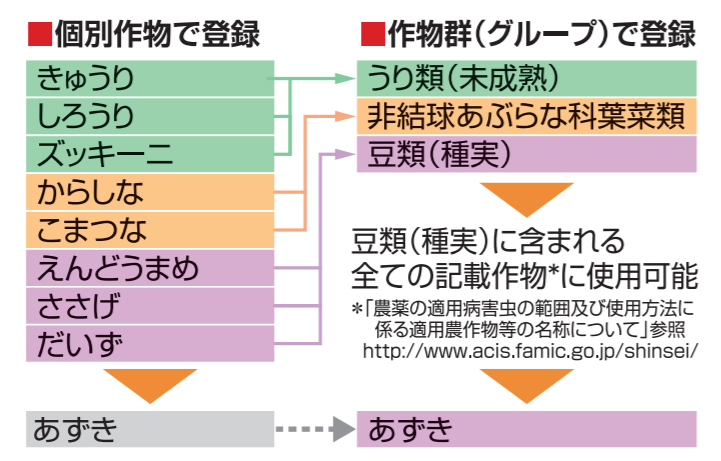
■個別作物で登録

きゅうり
しろうり
ズッキーニ
からしな
こまつな
えんどうまめ
ささげ
だいず

あずき

■作物群（グループ）で登録

うり類（未成熟）
非結球あぶらな科葉菜類
豆類（種実）

豆類（種実）に含まれる全ての記載作物*に使用可能

*「農薬の適用病害虫の範囲及び使用方法に係る適用農作物等の名称について」参照 http://www.acis.famic.go.jp/shinsei/

あずき